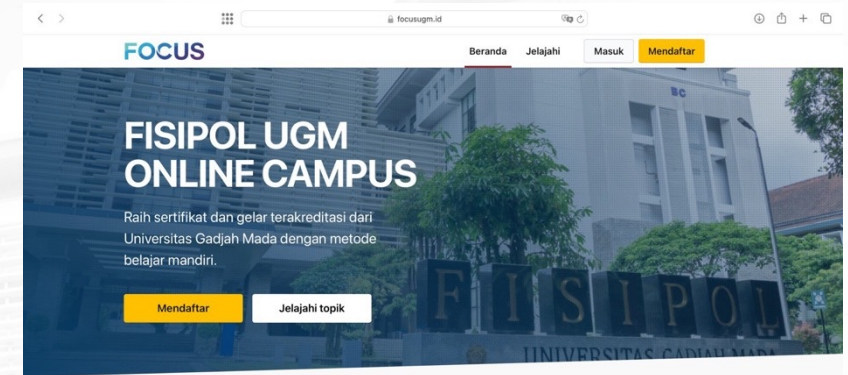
focusugm.id

FOCUS

Beranda Jelajahi Masuk Mendaftar

FISIPOL UGM ONLINE CAMPUS

Raih sertifikat dan gelar terakreditasi dari Universitas Gadjah Mada dengan metode belajar mandiri.

Mendaftar Jelajahi topik

BC

FISIPOL

UNIVERSITAS GADJAH MADA